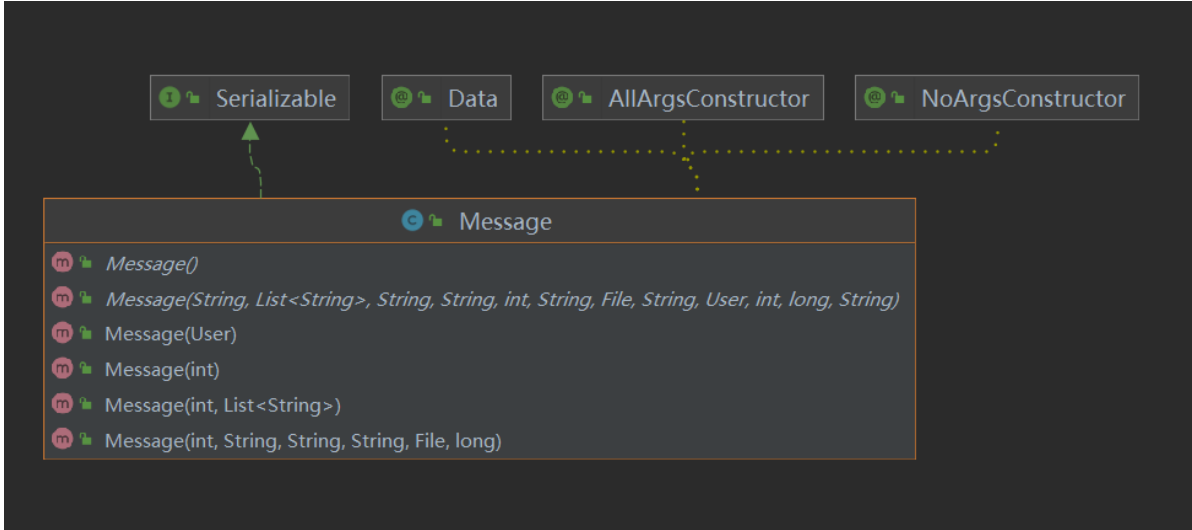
I Serializable

@ Data

@ AllArgsConstructor

@ NoArgsConstructor

C Message

m Message()

m Message(String, List<String>, String, String, int, String, File, String, User, int, long, String)

m Message(User)

m Message(int)

m Message(int, List<String>)

m Message(int, String, String, String, File, long)